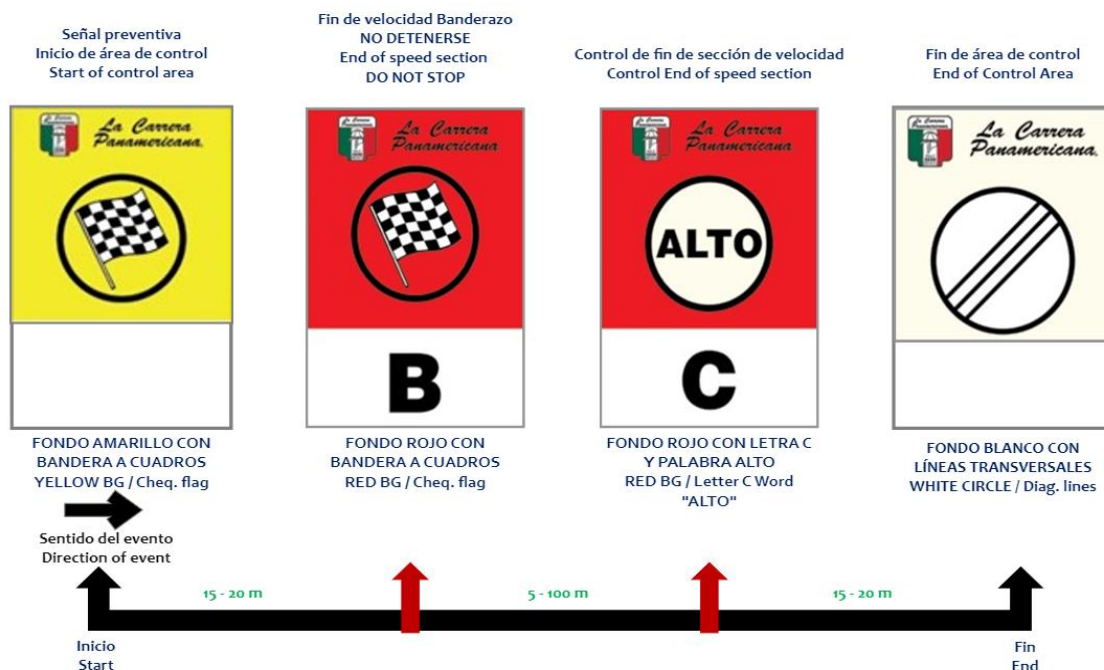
Señal preventiva
Inicio de área de control
Start of control area

Fin de velocidad Banderazo
NO DETENERSE
End of speed section
DO NOT STOP

Control de fin de sección de velocidad
Control End of speed section

Fin de área de control
End of Control Area

La Carrera Panamericana

La Carrera Panamericana

B

La Carrera Panamericana

ALTO

C

La Carrera Panamericana

FONDO AMARILLO CON BANDERA A CUADROS
YELLOW BG / Cheq. flag

FONDO ROJO CON BANDERA A CUADROS
RED BG / Cheq. flag

FONDO ROJO CON LETRA C Y PALABRA ALTO
RED BG / Letter C Word "ALTO"

FONDO BLANCO CON LÍNEAS TRANSVERSALES
WHITE CIRCLE / Diag. lines

Sentido del evento
Direction of event

15 - 20 m

5 - 100 m

15 - 20 m

Inicio
Start

Fin
End